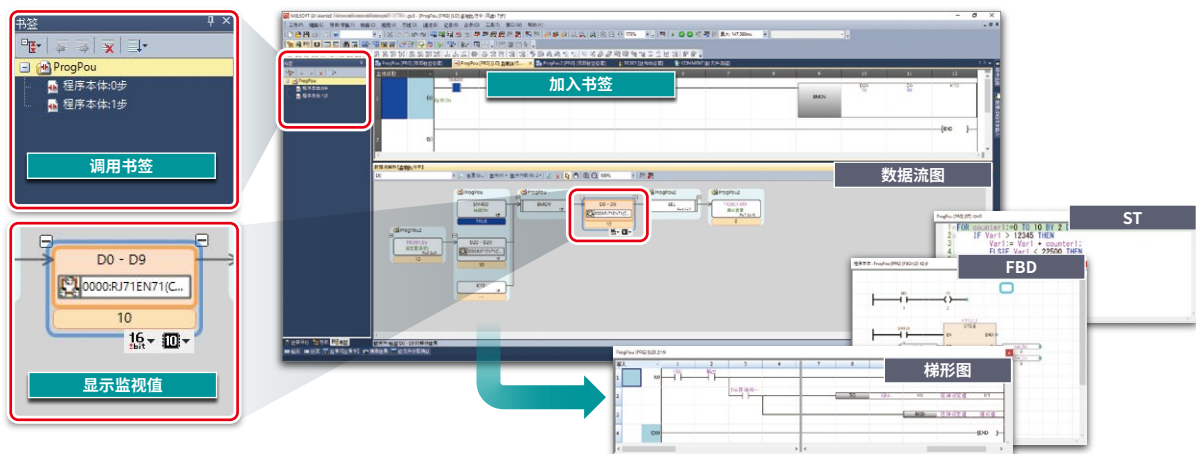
书签

ProgPou

程序本体:0步

程序本体:1步

调用书签

D0 - D9

0000:RJ71EN71(C...

10

16 bit

显示监视值

加入书签

数据流图

ST

FOR counter1:=0 TO 10 BY 2

IF Var1 > 12345 THEN

Var1:= Var1 + counter1;

ELSIF Var1 < 22500 THEN

FBD

梯形图

BMOV

END